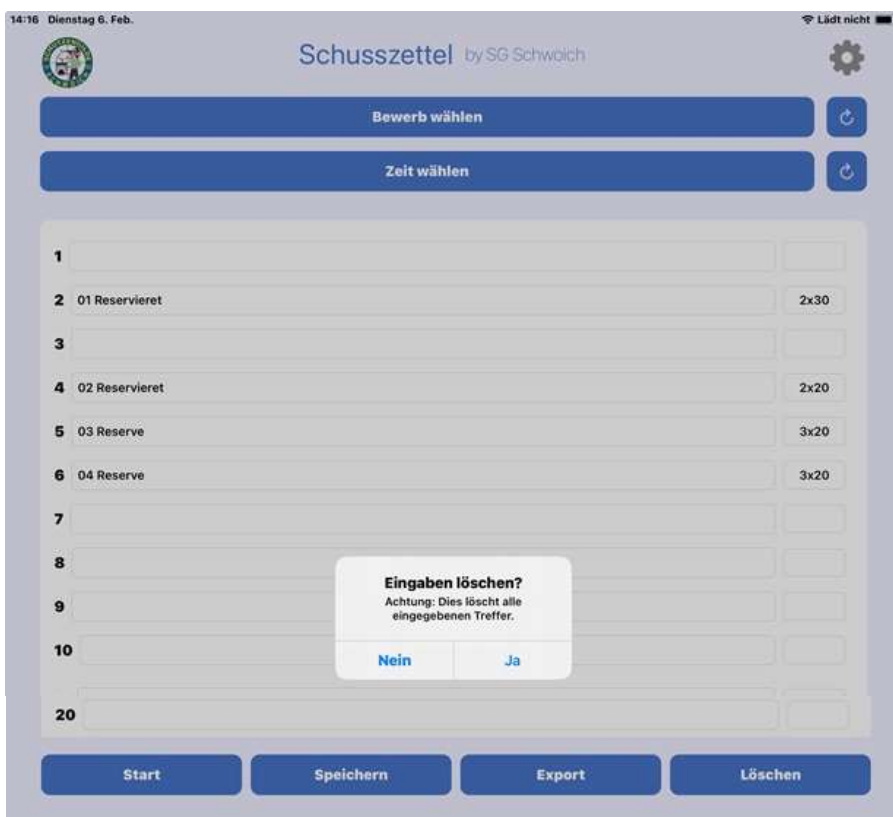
14:16 Dienstag 6. Feb.

Lädt nicht

Schusszettel by SG Schwoich

Bewerb wählen

Zeit wählen

1

2 01 Reservieret 2x30

3

4 02 Reservieret 2x20

5 03 Reserve 3x20

6 04 Reserve 3x20

7

8

9

10

20

Eingaben löschen?

Achtung: Dies löscht alle eingegebenen Treffer.

Nein

Ja

Start

Speichern

Export

Löschen